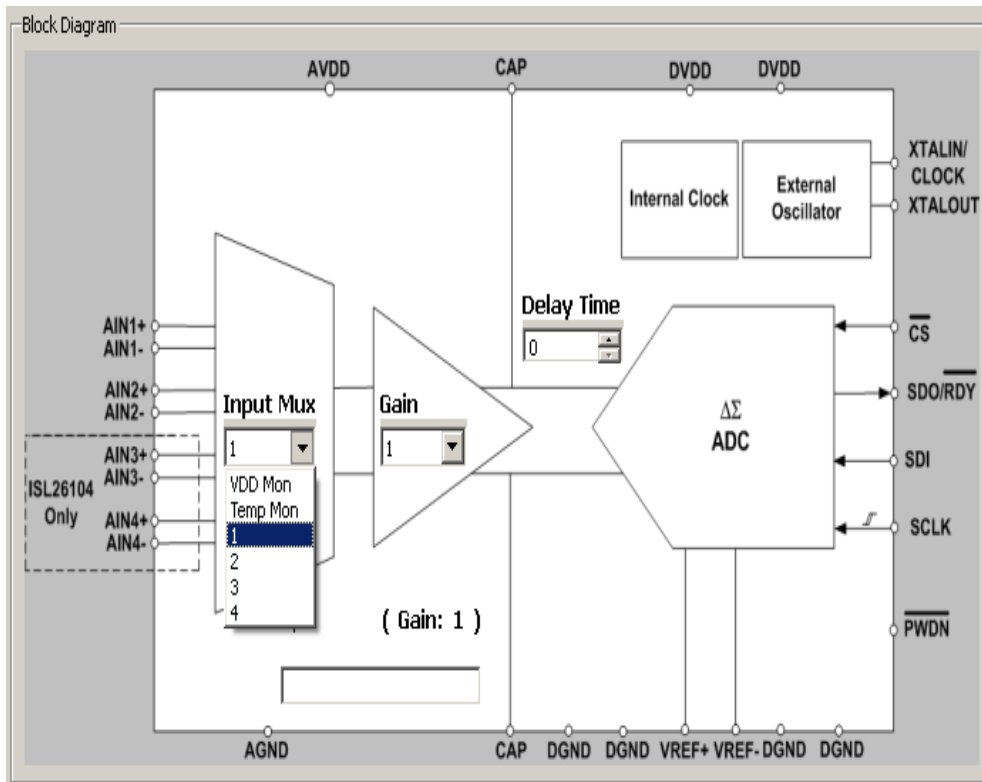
Block Diagram

AVDD

CAP

DVDD

DVDD

Internal Clock

External Oscillator

XTALIN/ CLOCK

XTALOUT

Delay Time

0

$\overline{CS}$

AIN1+

AIN1-

AIN2+

AIN2-

Input Mux

Gain

$\Delta\Sigma$ ADC

SDO/$\overline{RDY}$

AIN3+

AIN3-

1

1

ISL26104 Only

VDD Mon

Temp Mon

1

2

3

4

SDI

AIN4+

AIN4-

SCLK

( Gain: 1 )

$\overline{PWDN}$

AGND

CAP

DGND

DGND

VREF+

VREF-

DGND

DGND